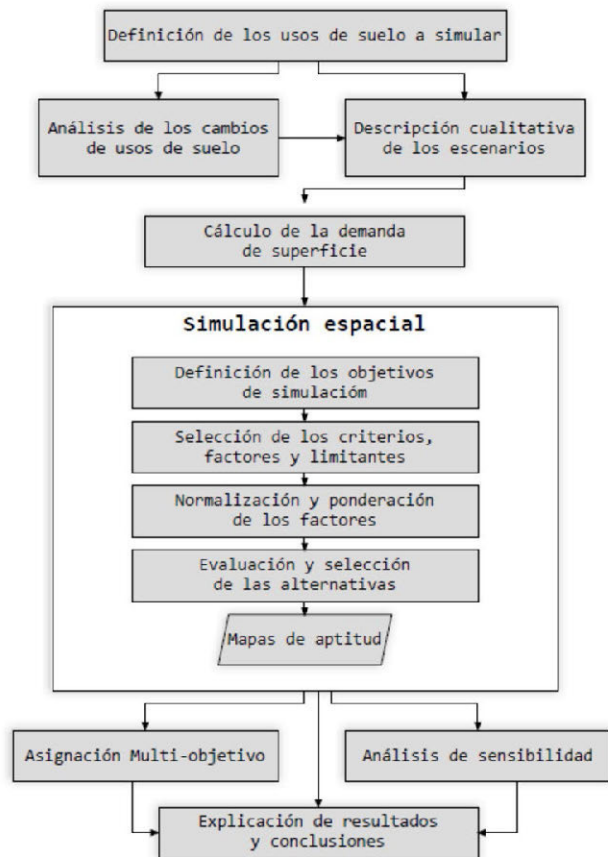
Definición de los usos de suelo a simular

Análisis de los cambios de usos de suelo

Descripción cualitativa de los escenarios

Cálculo de la demanda de superficie

Simulación espacial

Definición de los objetivos de simulacióm

Selección de los criterios, factores y limitantes

Normalización y ponderación de los factores

Evaluación y selección de las alternativas

Mapas de aptitud

Asignación Multi-objetivo

Análisis de sensibilidad

Explicación de resultados y conclusiones